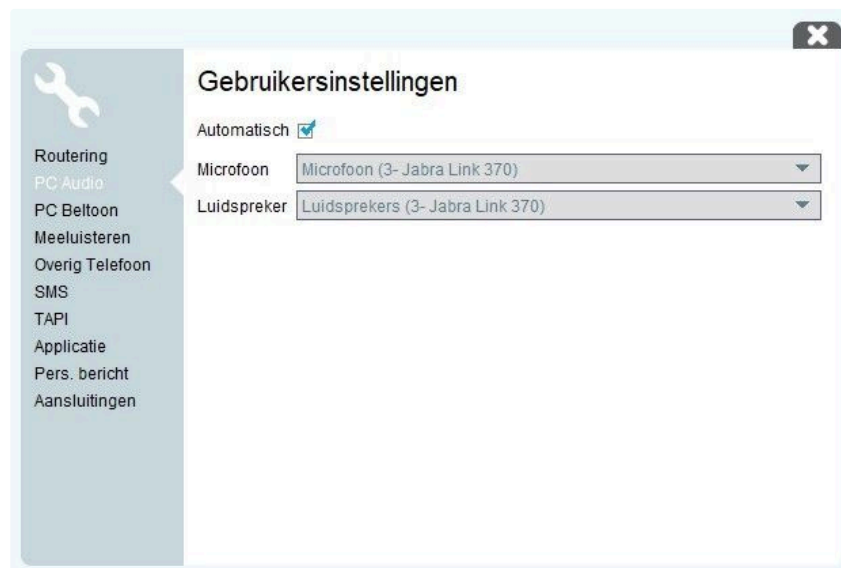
Routering
PC Audio
PC Beltoon
Meeluisteren
Overig Telefoon
SMS
TAPI
Applicatie
Pers. bericht
Aansluitingen

Gebruikersinstellingen

Automatisch

Microfoon Microfoon (3- Jabra Link 370)

Luidspreker Luidsprekers (3- Jabra Link 370)